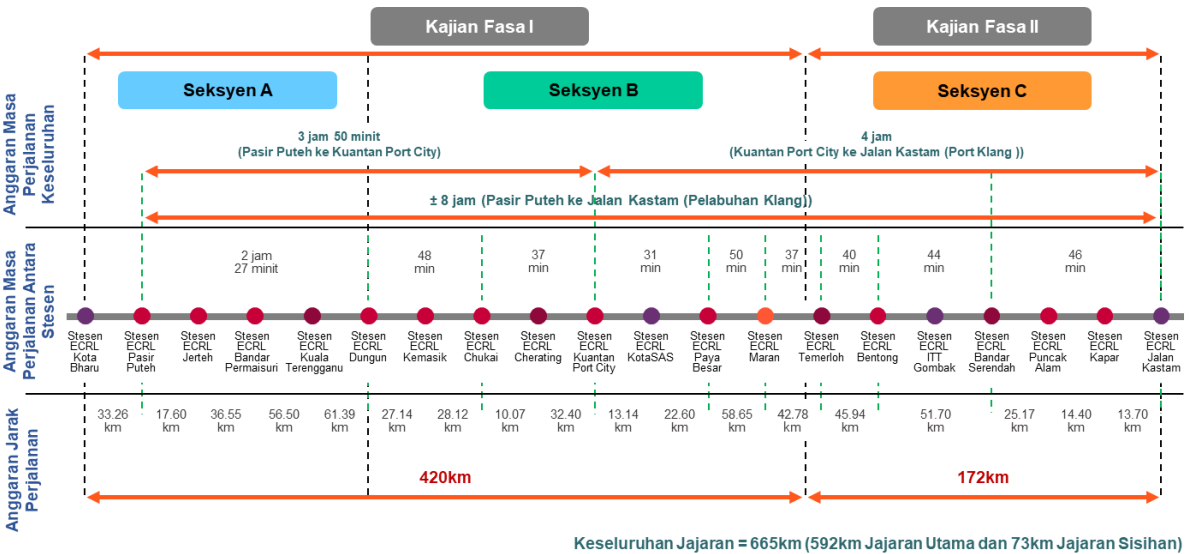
Kajian Fasa I

Kajian Fasa II

Anggaran Masa Perjalanan Keseluruhan

Seksyen A

Seksyen B

Seksyen C

3 jam 50 minit
(Pasir Puteh ke Kuantan Port City)

4 jam
(Kuantan Port City ke Jalan Kastam (Port Klang ))

± 8 jam (Pasir Puteh ke Jalan Kastam (Pelabuhan Klang))

Anggaran Masa Perjalanan Antara Stesen

2 jam 27 minit

48 min

37 min

31 min

50 min

37 min

40 min

44 min

46 min

Stesen ECRL Kota Bharu

Stesen ECRL Pasir Puteh

Stesen ECRL Jerteh

Stesen ECRL Bandar Permaisuri

Stesen ECRL Kuala Terengganu

Stesen ECRL Dungun

Stesen ECRL Kemasik

Stesen ECRL Chukai

Stesen ECRL Cherating

Stesen ECRL Kuantan Port City

Stesen ECRL KotaSAS

Stesen ECRL Paya Besar

Stesen ECRL Maran

Stesen ECRL Temerloh

Stesen ECRL Bentong

Stesen ECRL ITT Gombak

Stesen ECRL Bandar Serendah

Stesen ECRL Puncak Alam

Stesen ECRL Kapar

Stesen ECRL Jalan Kastam

Anggaran Jarak Perjalanan

33.26 km

17.60 km

36.55 km

56.50 km

61.39 km

27.14 km

28.12 km

10.07 km

32.40 km

13.14 km

22.60 km

58.65 km

42.78 km

45.94 km

51.70 km

25.17 km

14.40 km

13.70 km

420km

172km

Keseluruhan Jajaran = 665km (592km Jajaran Utama dan 73km Jajaran Sisihan)